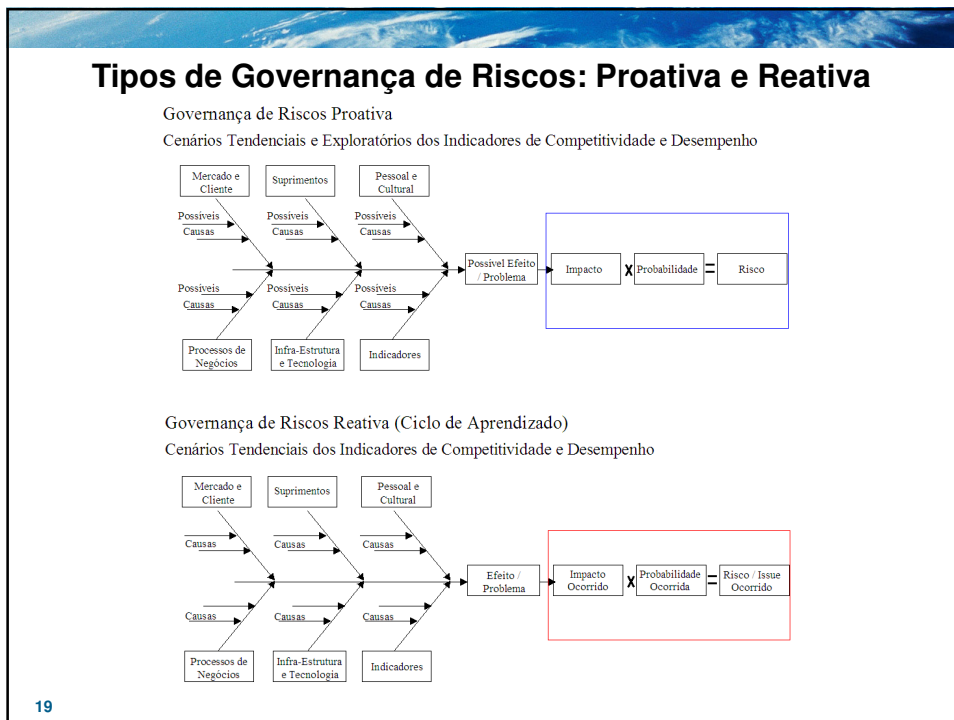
Tipos de Governança de Riscos: Proativa e Reativa

Governança de Riscos Proativa

Cenários Tendenciais e Exploratórios dos Indicadores de Competitividade e Desempenho

Mercado e Cliente

Suprimentos

Pessoal e Cultural

Possíveis Causas

Possíveis Causas

Possíveis Causas

Possível Efeito / Problema

Impacto

X

Probabilidade

=

Risco

Possíveis Causas

Possíveis Causas

Possíveis Causas

Processos de Negócios

Infra-Estrutura e Tecnologia

Indicadores

Governança de Riscos Reativa (Ciclo de Aprendizado)

Cenários Tendenciais dos Indicadores de Competitividade e Desempenho

Mercado e Cliente

Suprimentos

Pessoal e Cultural

Causas

Causas

Causas

Efeito / Problema

Impacto Ocorrido

X

Probabilidade Ocorrida

=

Risco / Issue Ocorrido

Causas

Causas

Causas

Processos de Negócios

Infra-Estrutura e Tecnologia

Indicadores

19